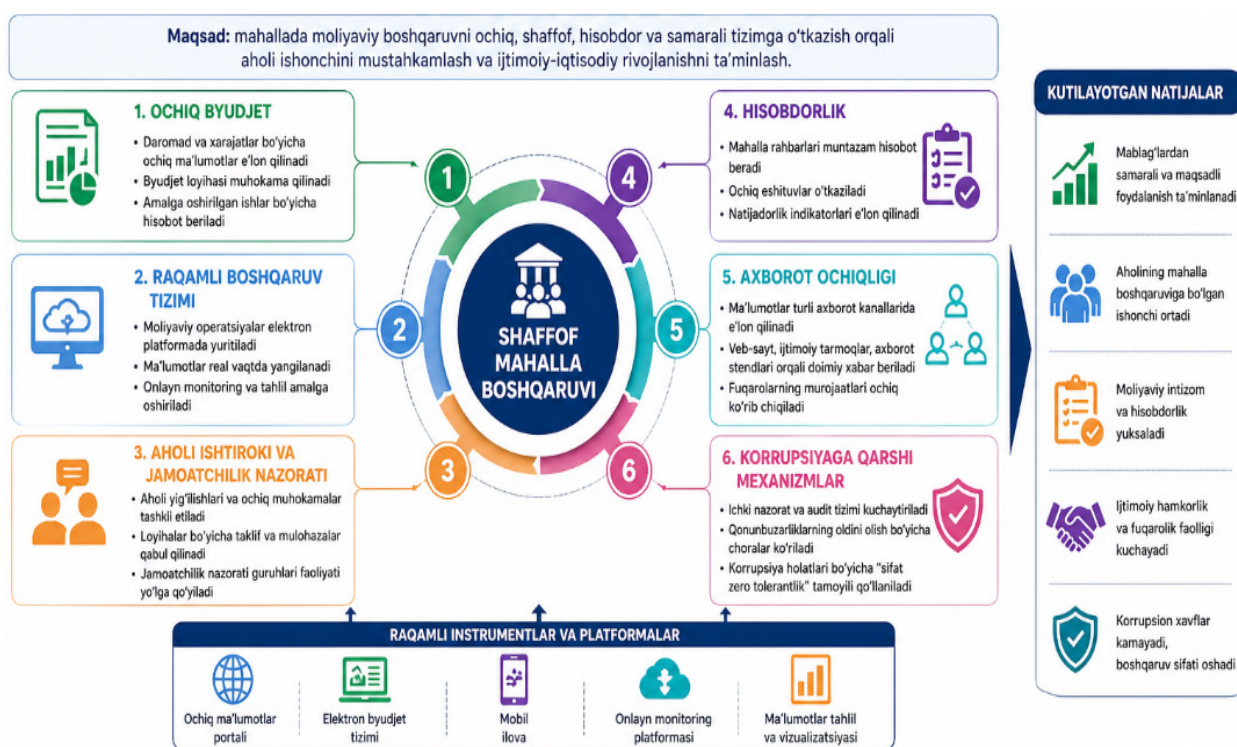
**Maqsad:** mahallada moliyaviy boshqaruvni ochiq, shaffof, hisobdor va samarali tizimga o'tkazish orqali aholi ishonchini mustahkamlash va ijtimoiy-iqtisodiy rivojlanishni ta'minlash.

1. OCHIQ BYUDJET
- Daromad va xarajatlar bo'yicha ochiq ma'lumotlar e'lon qilinadi
- Byudjet loyihasi muhokama qilinadi
- Amalga oshirilgan ishlar bo'yicha hisobot beriladi

2. RAQAMLI BOSHQARUV TIZIMI
- Moliyaviy operatsiyalar elektron platformada yuritiladi
- Ma'lumotlar real vaqtda yangilanadi
- Onlayn monitoring va tahlil amalga oshiriladi

3. AHOLI ISHTIROKI VA JAMOATCHILIK NAZORATI
- Aholi yig'ilishlari va ochiq muhokamalar tashkil etiladi
- Loyihalar bo'yicha taklif va mulohazalar qabul qilinadi
- Jamoatchilik nazorati guruhlari faoliyati yo'lga qo'yiladi

1 2 3 4 5 6

SHAFFOF MAHALLA BOSHQARUVI

4. HISOBDORLIK
- Mahalla rahbarlari muntazam hisobot beradi
- Ochiq eshituvlar o'tkaziladi
- Natijadorlik indikatorlari e'lon qilinadi

5. AXBOROT OCHIQLIGI
- Ma'lumotlar turli axborot kanallarida e'lon qilinadi
- Veb-sayt, ijtimoiy tarmoqlar, axborot stendlari orqali doimiy xabar beriladi
- Fuqarolarning murojaatlari ochiq ko'rib chiqiladi

6. KORRUPSIYAGA QARSHI MEXANIZMLAR
- Ichki nazorat va audit tizimi kuchaytiriladi
- Qonunbuzarliklarning oldini olish bo'yicha choralar ko'riladi
- Korrupsiya holatlari bo'yicha "sifat zero tolerantlik" tamoyili qo'llaniladi

KUTILAYOTGAN NATIJALAR

Mablag'lardan samarali va maqsadli foydalanish ta'minlanadi

Aholining mahalla boshqaruviga bo'lgan ishonchi ortadi

Moliyaviy intizom va hisobdorlik yuksaladi

Ijtimoiy hamkorlik va fuqarolik faolligi kuchayadi

Korrupsion xavflar kamayadi, boshqaruv sifati oshadi

RAQAMLI INSTRUMENTLAR VA PLATFORMALAR

Ochiq ma'lumotlar portali

Elektron byudjet tizimi

Mobil ilova

Onlayn monitoring platformasi

Ma'lumotlar tahlil va vizualizatsiyasi